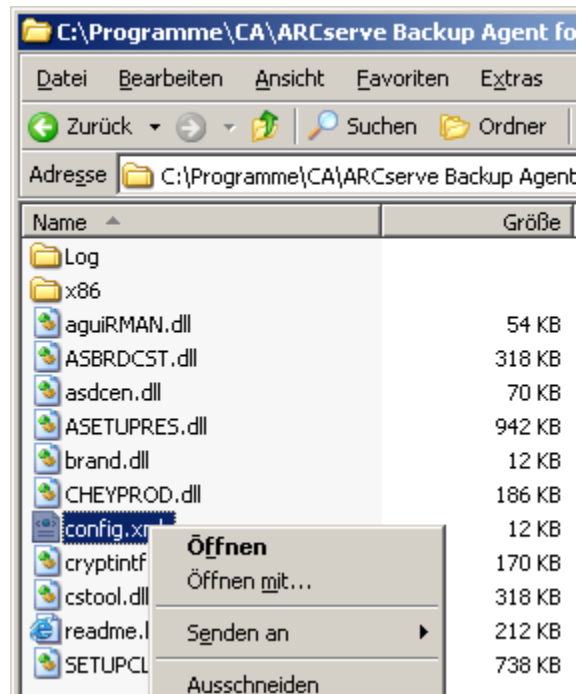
C:\Programme\CA\ARCserve Backup Agent fo

Datei Bearbeiten Ansicht Favoriten Extras

Zurück Suchen Ordner

Adresse C:\Programme\CA\ARCserve Backup Agent

| Name | Größe |
|---|---|
| Log | |
| x86 | |
| aguiRMAN.dll | 54 KB |
| ASBRDCST.dll | 318 KB |
| asdcen.dll | 70 KB |
| ASETUPRES.dll | 942 KB |
| brand.dll | 12 KB |
| CHEYPROD.dll | 186 KB |
| config.xml | 12 KB |
| cryptintf | 170 KB |
| cstool.dll | 318 KB |
| readme.l | 212 KB |
| SETUPCL | 738 KB |

Öffnen
Öffnen mit...
Senden an
Ausschneiden